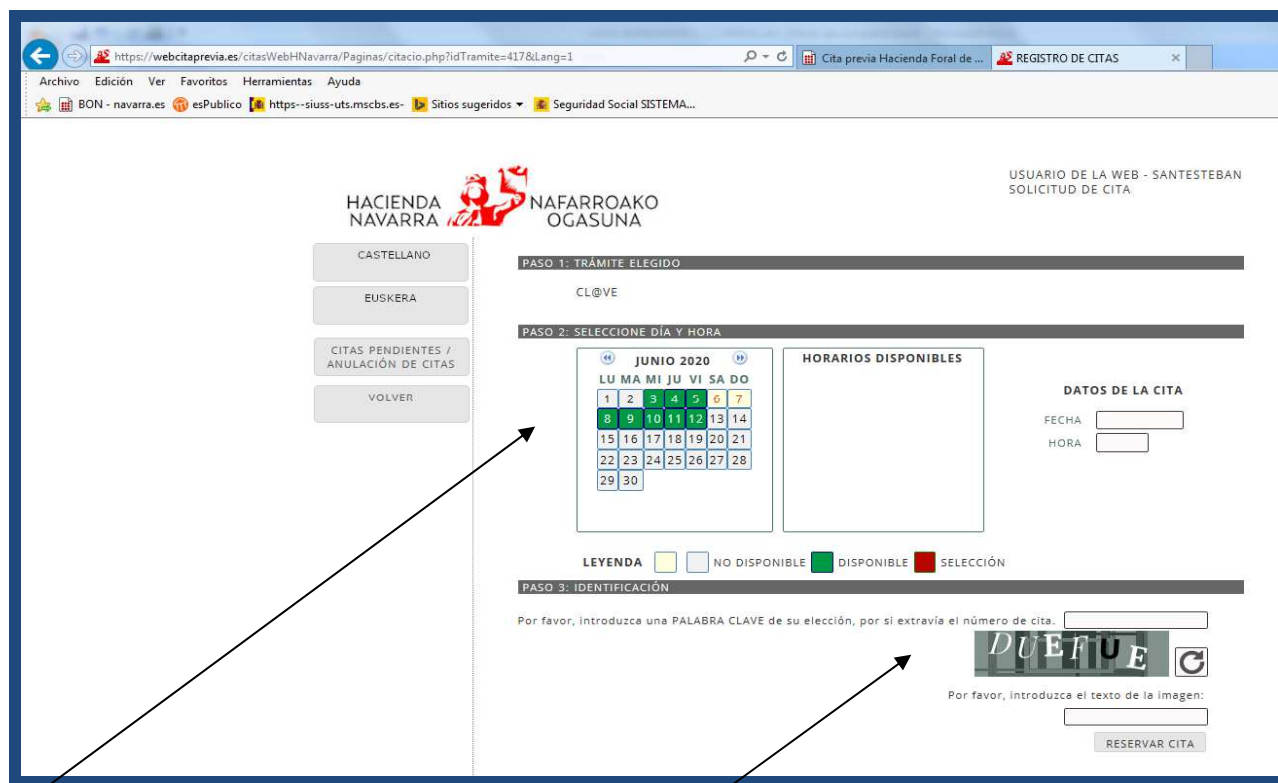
https://webcitaprevia.es/citasWebHNavarra/Paginas/citacio.php?idTramite=417&Lang=1

Cita previa Hacienda Foral de ...

REGISTRO DE CITAS

Archivo Edición Ver Favoritos Herramientas Ayuda

BON - navarra.es esPublico https--siuss-uts.mscbs.es- Sitios sugeridos Seguridad Social SISTEMA...

HACIENDA NAVARRA NAFARROAKO OGASUNA

USUARIO DE LA WEB - SANTESTEBAN
SOLICITUD DE CITA

CASTELLANO

EUSKERA

CITAS PENDIENTES / ANULACIÓN DE CITAS

VOLVER

PASO 1: TRÁMITE ELEGIDO

CL@VE

PASO 2: SELECCIONE DÍA Y HORA

JUNIO 2020

| LU | MA | MI | JU | VI | SA | DO |
|---|---|---|---|---|---|---|
| 1 | 2 | 3 | 4 | 5 | 6 | 7 |
| 8 | 9 | 10 | 11 | 12 | 13 | 14 |
| 15 | 16 | 17 | 18 | 19 | 20 | 21 |
| 22 | 23 | 24 | 25 | 26 | 27 | 28 |
| 29 | 30 | | | | | |

HORARIOS DISPONIBLES

DATOS DE LA CITA

FECHA

HORA

LEYENDA NO DISPONIBLE DISPONIBLE SELECCIÓN

PASO 3: IDENTIFICACIÓN

Por favor, introduzca una PALABRA CLAVE de su elección, por si extravía el número de cita.

DUEFUE

Por favor, introduzca el texto de la imagen:

RESERVAR CITA